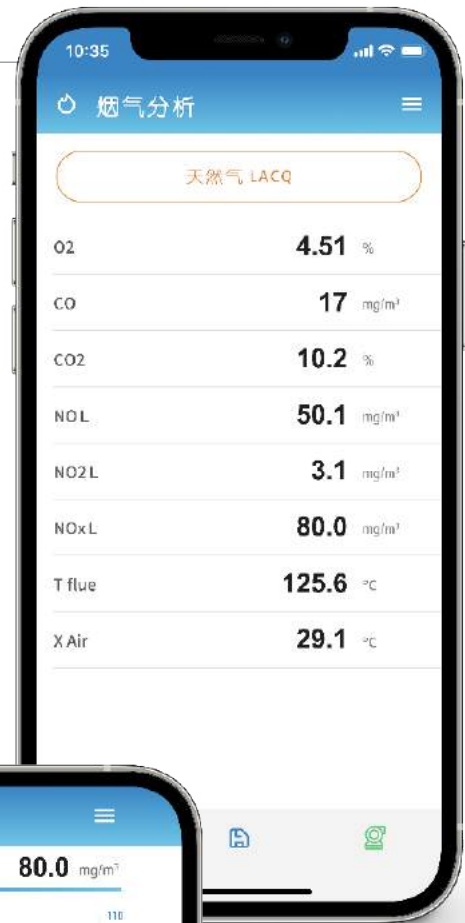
10:35

烟气分析

天然气 LACQ

| | | |
|---|---|---|
| O2 | 4.51 | % |
| CO | 17 | mg/m³ |
| CO2 | 10.2 | % |
| NOL | 50.1 | mg/m³ |
| NO2L | 3.1 | mg/m³ |
| NOxL | 80.0 | mg/m³ |
| T flue | 125.6 | °C |
| X Air | 29.1 | °C |

80.0 mg/m³

110